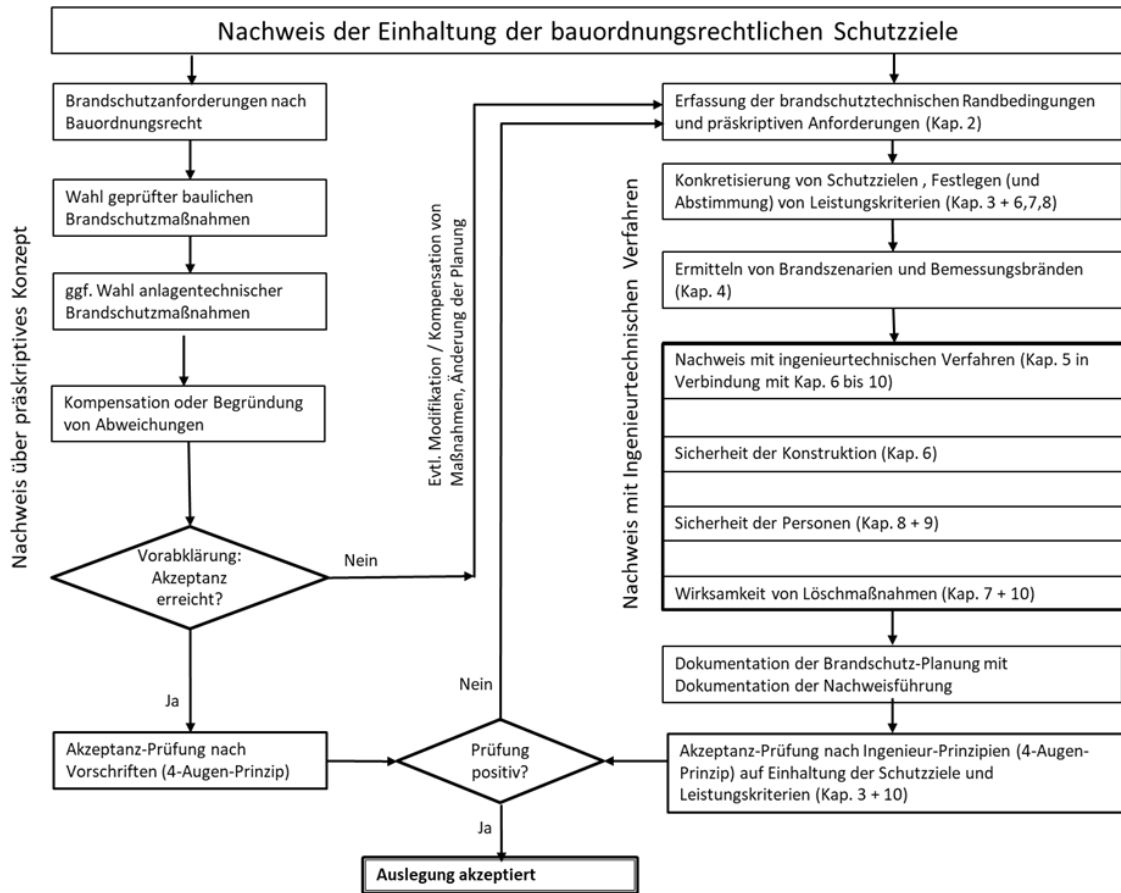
Nachweis der Einhaltung der bauordnungsrechtlichen Schutzziele

Nachweis über präskriptives Konzept

Brandschutzanforderungen nach Bauordnungsrecht

Wahl geprüfter baulichen Brandschutzmaßnahmen

ggf. Wahl anlagentechnischer Brandschutzmaßnahmen

Kompensation oder Begründung von Abweichungen

Vorabklärung: Akzeptanz erreicht?

Nein

Ja

Akzeptanz-Prüfung nach Vorschriften (4-Augen-Prinzip)

Evtl. Modifikation / Kompensation von Maßnahmen, Änderung der Planung

Nein

Prüfung positiv?

Ja

Auslegung akzeptiert

Nachweis mit Ingenieurtechnischen Verfahren

Erfassung der brandschutztechnischen Randbedingungen und präskriptiven Anforderungen (Kap. 2)

Konkretisierung von Schutzzielen , Festlegen (und Abstimmung) von Leistungskriterien (Kap. 3 + 6,7,8)

Ermitteln von Brandszenarien und Bemessungsbränden (Kap. 4)

Nachweis mit ingenieurtechnischen Verfahren (Kap. 5 in Verbindung mit Kap. 6 bis 10)

Sicherheit der Konstruktion (Kap. 6)

Sicherheit der Personen (Kap. 8 + 9)

Wirksamkeit von Löschmaßnahmen (Kap. 7 + 10)

Dokumentation der Brandschutz-Planung mit Dokumentation der Nachweisführung

Akzeptanz-Prüfung nach Ingenieur-Prinzipien (4-Augen-Prinzip) auf Einhaltung der Schutzziele und Leistungskriterien (Kap. 3 + 10)